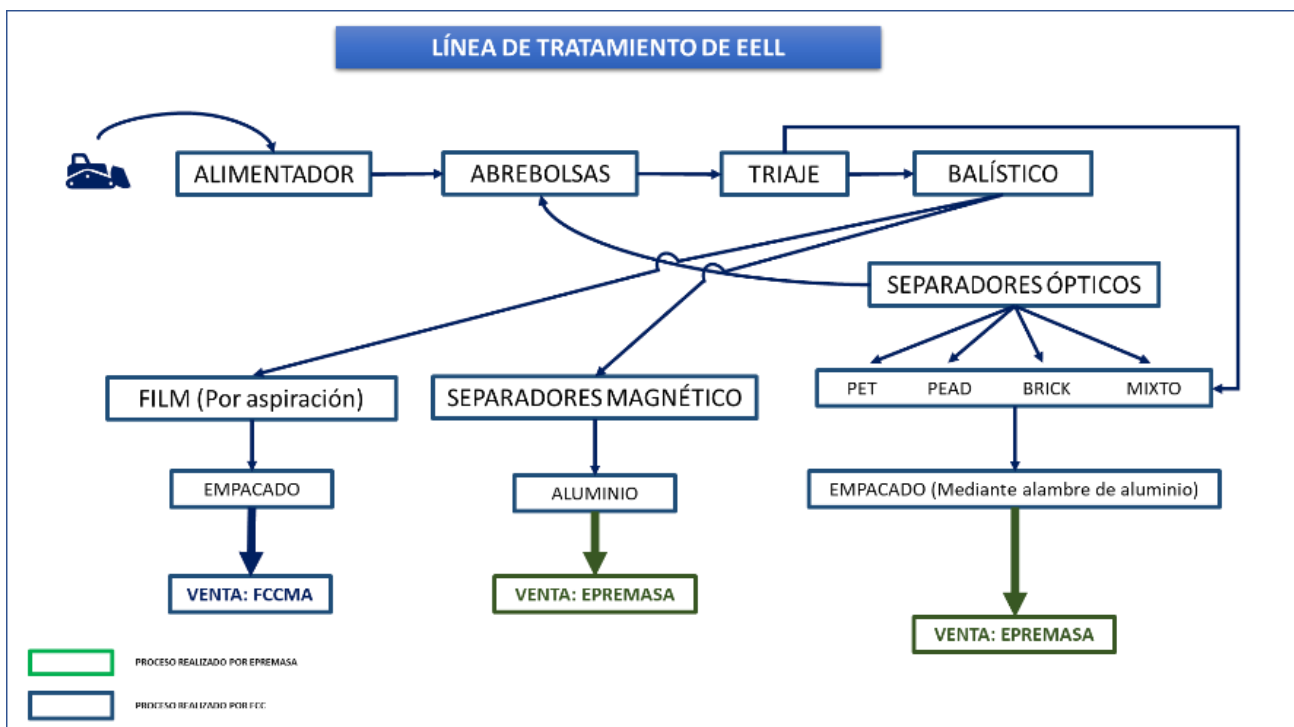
LÍNEA DE TRATAMIENTO DE EELL

ALIMENTADOR

ABREBOLSAS

TRIAJE

BALÍSTICO

SEPARADORES ÓPTICOS

FILM (Por aspiración)

SEPARADORES MAGNÉTICO

PET PEAD BRICK MIXTO

EMPACADO

ALUMINIO

EMPACADO (Mediante alambre de aluminio)

VENTA: FCCMA

VENTA: EPREMASA

VENTA: EPREMASA

PROCESO REALIZADO POR EPREMASA

PROCESO REALIZADO POR FCC